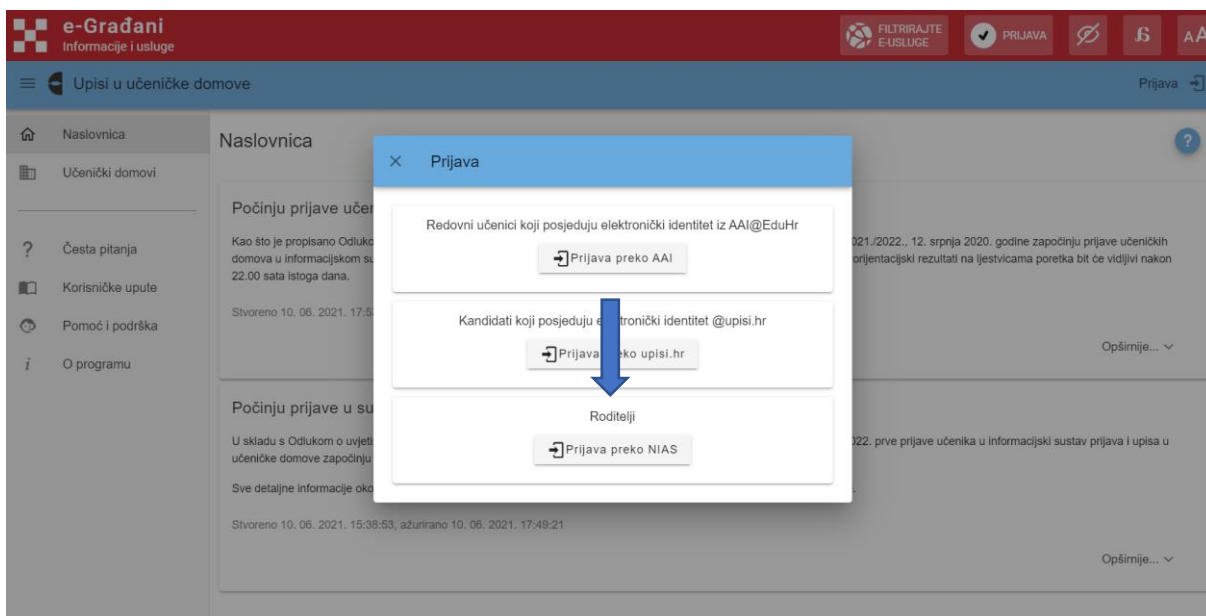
e-Građani
Informacije i usluge

FILTRIRAJTE E-USLUGE

PRIJAVA

AA

Upisi u učeničke domove

Prijava

Naslovnica

Učenički domovi

Česta pitanja

Korisničke upute

Pomoć i podrška

O programu

Naslovnica

Počinju prijave učer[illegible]

Kao što je propisano Odluko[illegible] 021./2022., 12. srpnja 2020. godine započinju prijave učeničkih domova u informacijskom su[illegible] orijentacijski rezultati na ljestvicama poretka bit će vidljivi nakon 22.00 sata istoga dana.

Stvoreno 10. 06. 2021. 17:5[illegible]

Opširnije...

Počinju prijave u su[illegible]

U skladu s Odlukom o uvjeti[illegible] 022. prve prijave učenika u informacijski sustav prijava i upisa u učeničke domove započinju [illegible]

Sve detaljne informacije oko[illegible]

Stvoreno 10. 06. 2021. 15:38:53, ažurirano 10. 06. 2021. 17:49:21

Opširnije...

Prijava

Redovni učenici koji posjeduju elektronički identitet iz AAI@EduHr

Prijava preko AAI

Kandidati koji posjeduju e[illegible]ktronički identitet @upisi.hr

Prijava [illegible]eko upisi.hr

Roditelji

Prijava preko NIAS